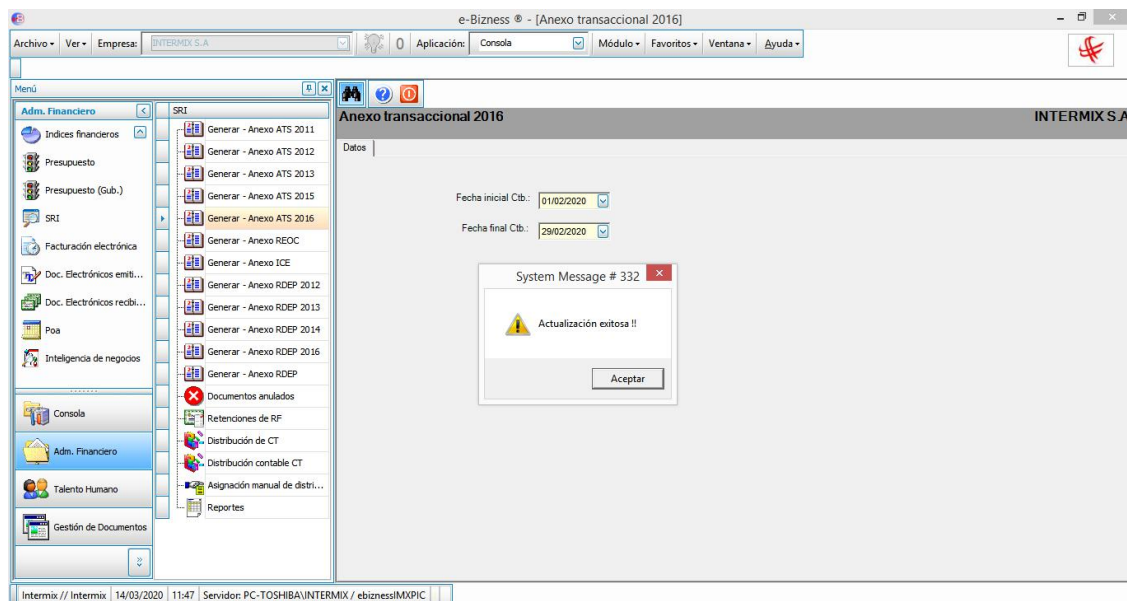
e-Bizness ® - [Anexo transaccional 2016]

Archivo ▾ Ver ▾ Empresa: INTERMIX S.A

0 Aplicación: Consola

Módulo ▾ Favoritos ▾ Ventana ▾ Ayuda ▾

Menú

Adm. Financiero

Indices financieros

Presupuesto

Presupuesto (Gub.)

SRI

Facturación electrónica

Doc. Electrónicos emiti...

Doc. Electrónicos recibi...

Poa

Inteligencia de negocios

Consola

Adm. Financiero

Talento Humano

Gestión de Documentos

SRI

Generar - Anexo ATS 2011

Generar - Anexo ATS 2012

Generar - Anexo ATS 2013

Generar - Anexo ATS 2015

Generar - Anexo ATS 2016

Generar - Anexo REOC

Generar - Anexo ICE

Generar - Anexo RDEP 2012

Generar - Anexo RDEP 2013

Generar - Anexo RDEP 2014

Generar - Anexo RDEP 2016

Generar - Anexo RDEP

Documentos anulados

Retenciones de RF

Distribución de CT

Distribución contable CT

Asignación manual de distri...

Reportes

Anexo transaccional 2016

INTERMIX S.A

Datos

Fecha inicial Ctb.: 01/02/2020

Fecha final Ctb.: 29/02/2020

System Message # 332

Actualización exitosa !!

Aceptar

Intermix // Intermix | 14/03/2020 | 11:47 | Servidor: PC-TOSHIBA\INTERMIX / ebiznessIMXPIC